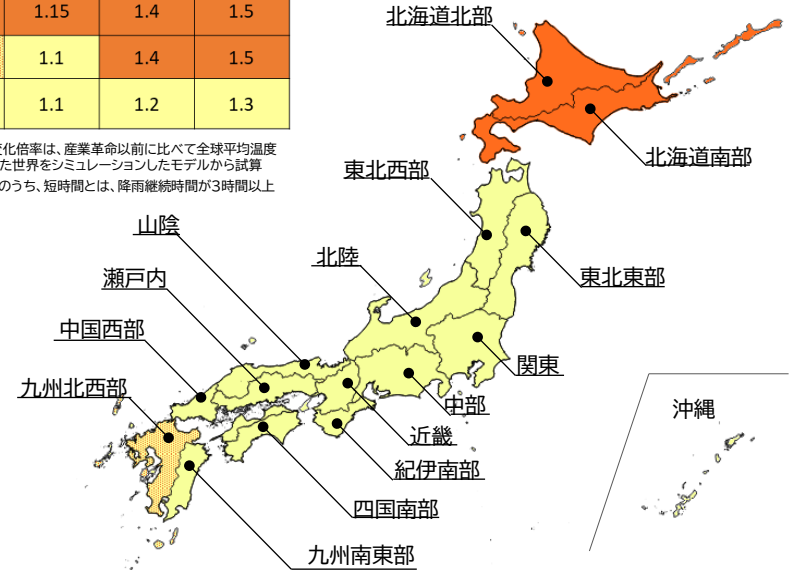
| 1.15 | 1.4 | 1.5 |
|---|---|---|
| 1.1 | 1.4 | 1.5 |
| 1.1 | 1.2 | 1.3 |

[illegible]化倍率は、産業革命以前に比べて全球平均温度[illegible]た世界をシミュレーションしたモデルから試算

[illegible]のうち、短時間とは、降雨継続時間が3時間以上

北海道北部

北海道南部

東北西部

東北東部

山陰

北陸

瀬戸内

関東

中国西部

中部

九州北西部

近畿

紀伊南部

沖縄

四国南部

九州南東部